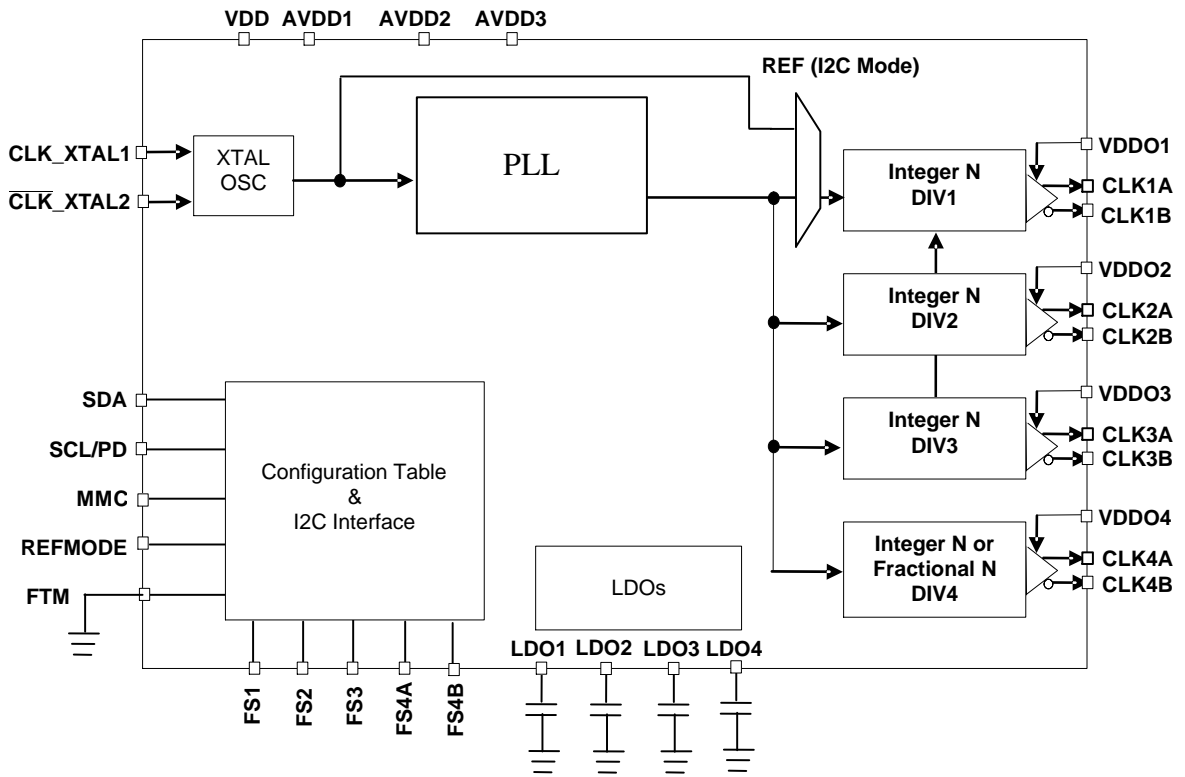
VDD AVDD1 AVDD2 AVDD3

REF (I2C Mode)

CLK_XTAL1

$\overline{\text{CLK}}$_XTAL2

XTAL OSC

PLL

VDDO1

Integer N DIV1

CLK1A

CLK1B

VDDO2

Integer N DIV2

CLK2A

CLK2B

VDDO3

Integer N DIV3

CLK3A

CLK3B

VDDO4

Integer N or Fractional N DIV4

CLK4A

CLK4B

SDA

SCL/PD

MMC

REFMODE

FTM

Configuration Table & I2C Interface

LDOs

LDO1 LDO2 LDO3 LDO4

FS1 FS2 FS3 FS4A FS4B